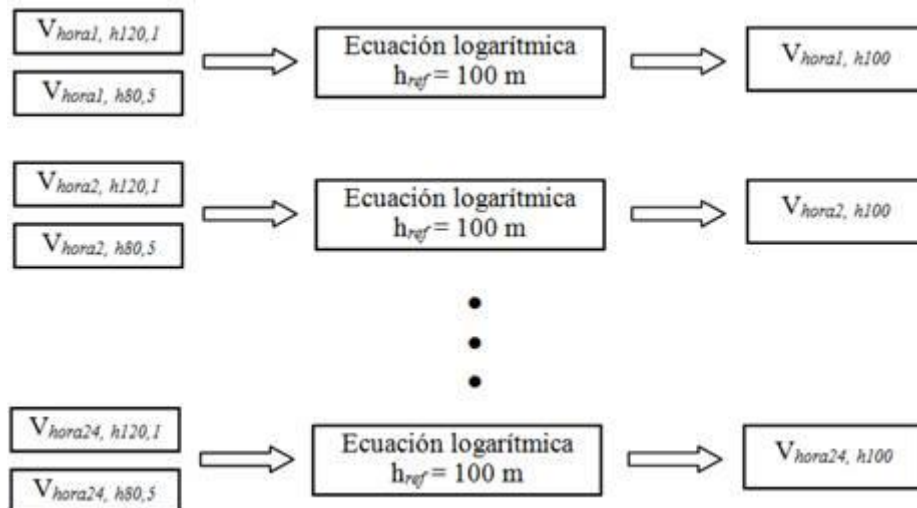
$V_{hora1,\ h120,1}$

$V_{hora1,\ h80,5}$

Ecuación logarítmica
$h_{ref}$ = 100 m

$V_{hora1,\ h100}$

$V_{hora2,\ h120,1}$

$V_{hora2,\ h80,5}$

Ecuación logarítmica
$h_{ref}$ = 100 m

$V_{hora2,\ h100}$

•
•
•

$V_{hora24,\ h120,1}$

$V_{hora24,\ h80,5}$

Ecuación logarítmica
$h_{ref}$ = 100 m

$V_{hora24,\ h100}$